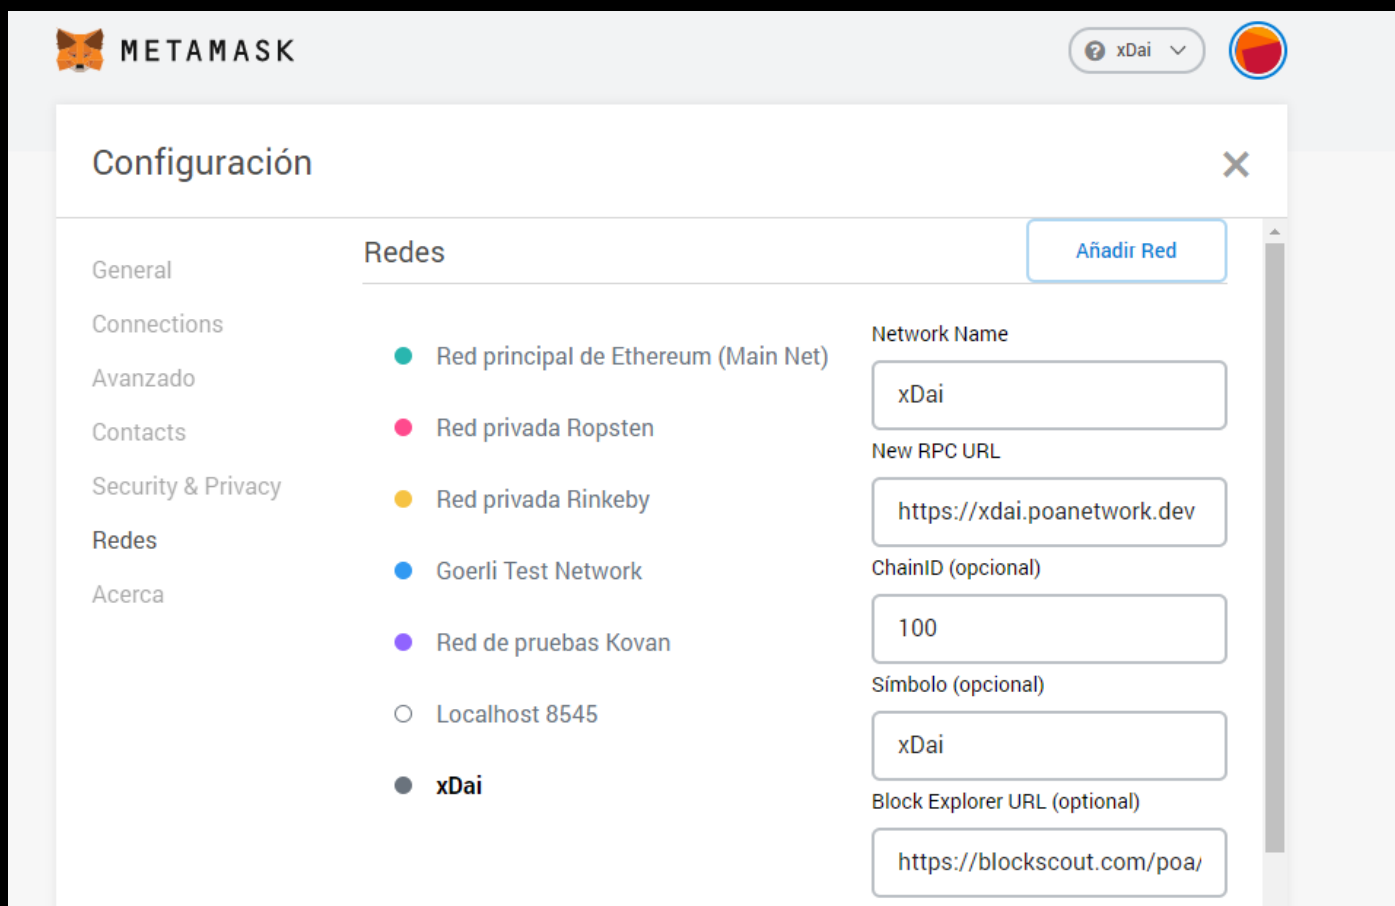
METAMASK

xDai

Configuración

General
Connections
Avanzado
Contacts
Security & Privacy
Redes
Acerca

Redes

Añadir Red

Red principal de Ethereum (Main Net)
Red privada Ropsten
Red privada Rinkeby
Goerli Test Network
Red de pruebas Kovan
Localhost 8545
xDai

Network Name
xDai
New RPC URL
https://xdai.poanetwork.dev
ChainID (opcional)
100
Símbolo (opcional)
xDai
Block Explorer URL (optional)
https://blockscout.com/poa/